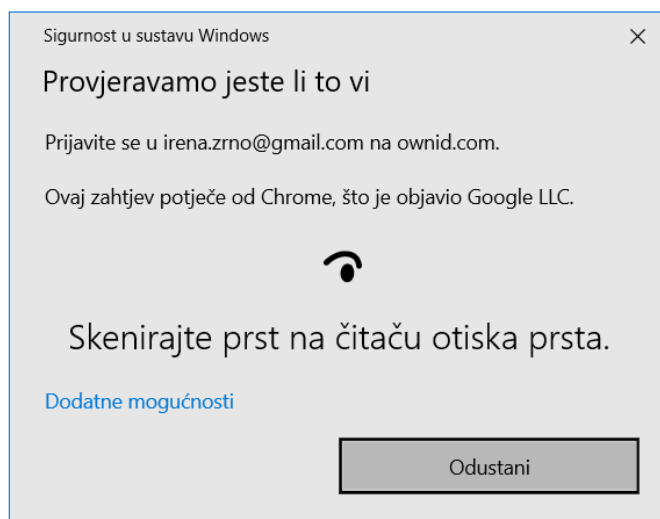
Sigurnost u sustavu Windows

×

Provjeravamo jeste li to vi

Prijavite se u irena.zrno@gmail.com na ownid.com.

Ovaj zahtjev potječe od Chrome, što je objavio Google LLC.

Skenirajte prst na čitaču otiska prsta.

Dodatne mogućnosti

Odustani